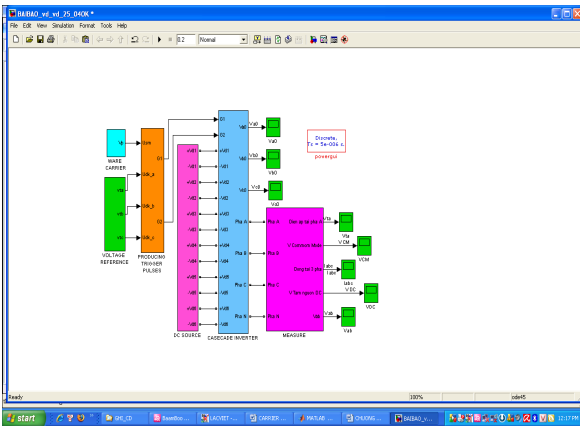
BAIBAO_vd_vd_25_040K *
File Edit View Simulation Format Tools Help
0.2
Normal

Discrete,
Ts = 5e-006 s.
powergui

Vp
WAVE CARRIER

Vta
Vtb
Vtc
VOLTAGE REFERENCE

Vcarr
G1
Vdk_a
Vdk_b
G2
Vdk_c
PRODUCING TRIGGER PULSES

+Vd1
-Vd1
+Vd2
-Vd2
+Vd3
-Vd3
+Vd4
-Vd4
+Vd5
-Vd5
+Vd6
-Vd6
DC SOURCE

G1
G2
Vd1
Vd1
Vd2
Vd2
Vd3
Vd3
Vd4
Vd4
Vd5
Vd5
Vd6
Vd6
Va0
Vb0
Vc0
Pha A
Pha B
Pha C
Pha N
CASECADE INVERTER

Va0
Vb0
Vc0

Pha A
Pha B
Pha C
Pha N
Dien ap tai pha A
V Common Mode
Dong tai 3 pha
V Sinh nguon DC
Vab
MEASURE

Vta
VCM
Iabc
VDC
Vab

Ready
100%
ode45

start
GHI_CD
BaseBoo...
LACVIET -...
CARRIER ...
MATLAB ...
CHUONG...
BAIBAO_vi...
12:17 PM